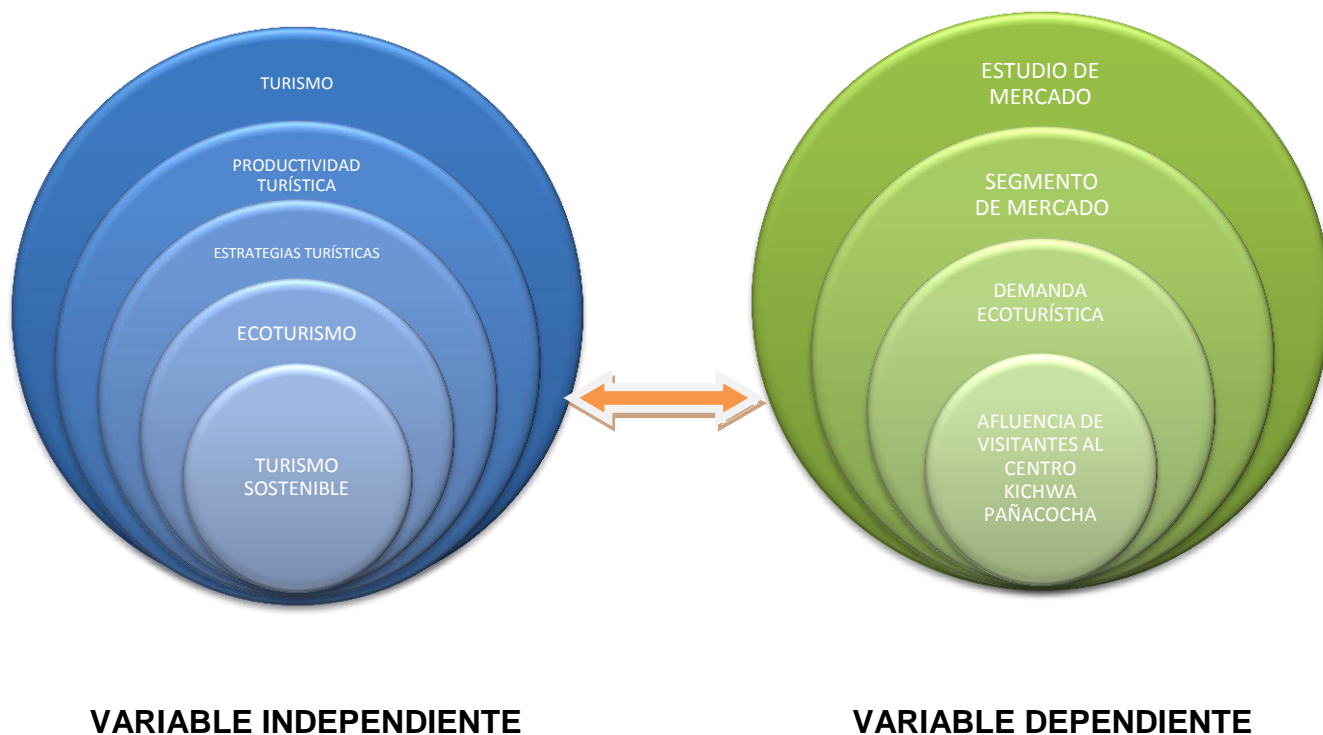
TURISMO

PRODUCTIVIDAD TURÍSTICA

ESTRATEGIAS TURÍSTICAS

ECOTURISMO

TURISMO SOSTENIBLE

ESTUDIO DE MERCADO

SEGMENTO DE MERCADO

DEMANDA ECOTURÍSTICA

AFLUENCIA DE VISITANTES AL CENTRO KICHWA PAÑACOCHA

VARIABLE INDEPENDIENTE

VARIABLE DEPENDIENTE